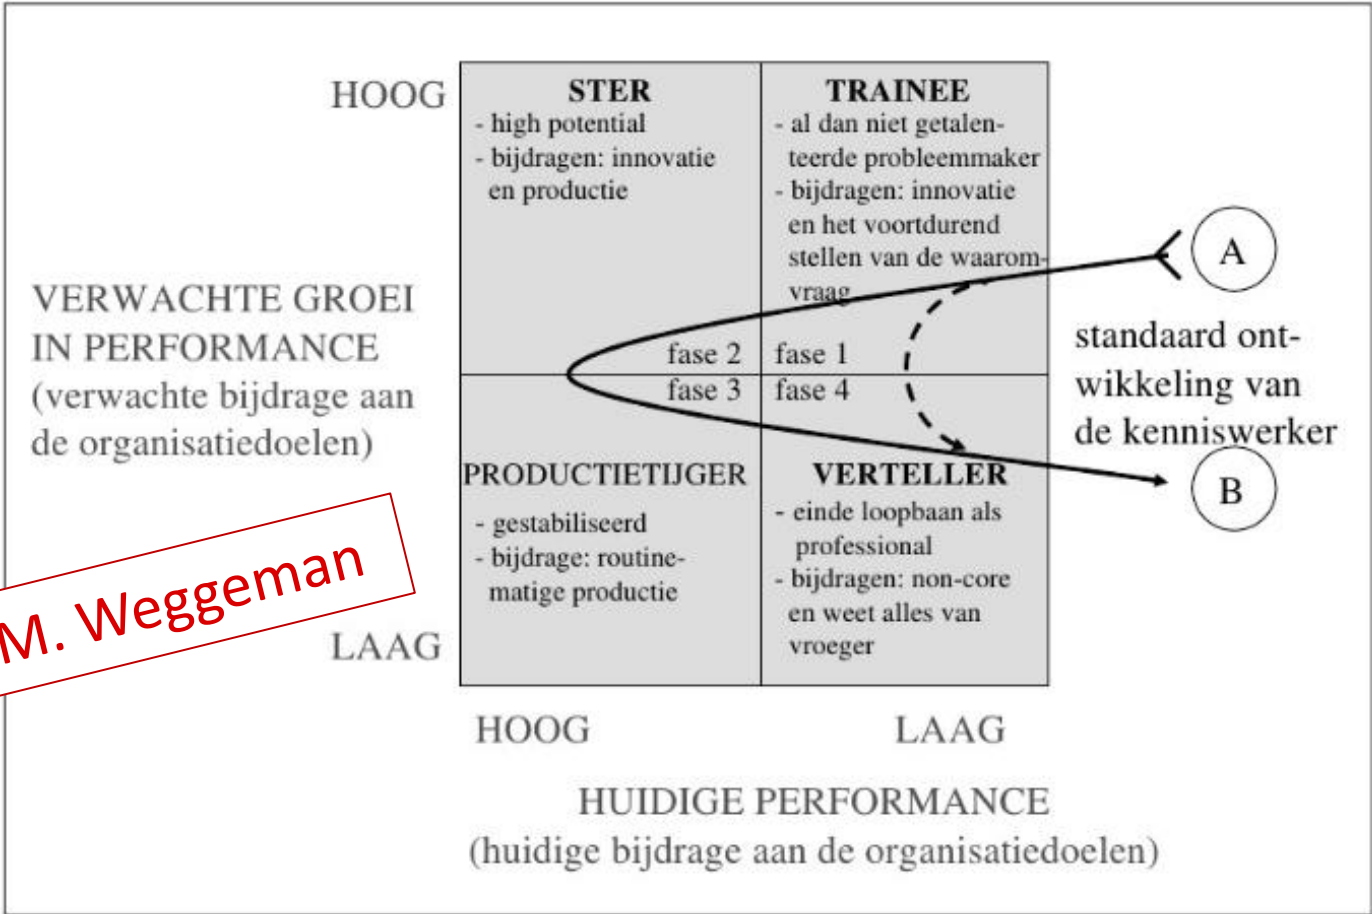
HOOG

STER
- high potential
- bijdragen: innovatie en productie

TRAINEE
- al dan niet getalenteerde probleemmaker
- bijdragen: innovatie en het voortdurend stellen van de waaromvraag

A

VERWACHTE GROEI IN PERFORMANCE
(verwachte bijdrage aan de organisatiedoelen)

fase 2
fase 1
fase 3
fase 4

standaard ontwikkeling van de kenniswerker

PRODUCTIETIJGER
- gestabiliseerd
- bijdrage: routinematige productie

VERTELLER
- einde loopbaan als professional
- bijdragen: non-core en weet alles van vroeger

B

M. Weggeman

LAAG

HOOG
LAAG

HUIDIGE PERFORMANCE
(huidige bijdrage aan de organisatiedoelen)